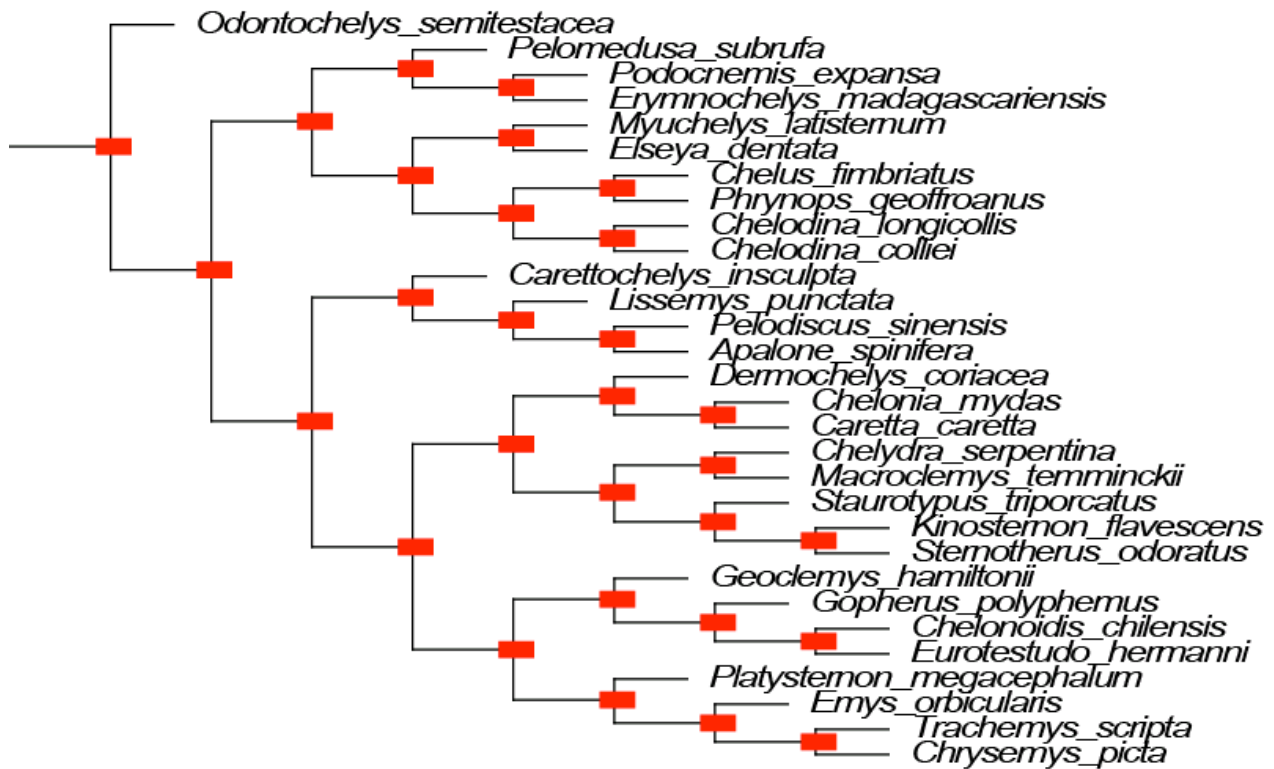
Odontochelys_semitestacea
Pelomedusa_subrufa
Podocnemis_expansa
Erymnochelys_madagascariensis
Myuchelys_latisternum
Elseya_dentata
Chelus_fimbriatus
Phrynops_geoffroanus
Chelodina_longicollis
Chelodina_colliei
Carettochelys_insculpta
Lissemys_punctata
Pelodiscus_sinensis
Apalone_spinifera
Dermochelys_coriacea
Chelonia_mydas
Caretta_caretta
Chelydra_serpentina
Macroclemys_temminckii
Staurotypus_triporcatus
Kinosternon_flavescens
Sternotherus_odoratus
Geoclemys_hamiltonii
Gopherus_polyphemus
Chelonoidis_chilensis
Eurotestudo_hermanni
Platysternon_megacephalum
Emys_orbicularis
Trachemys_scripta
Chrysemys_picta